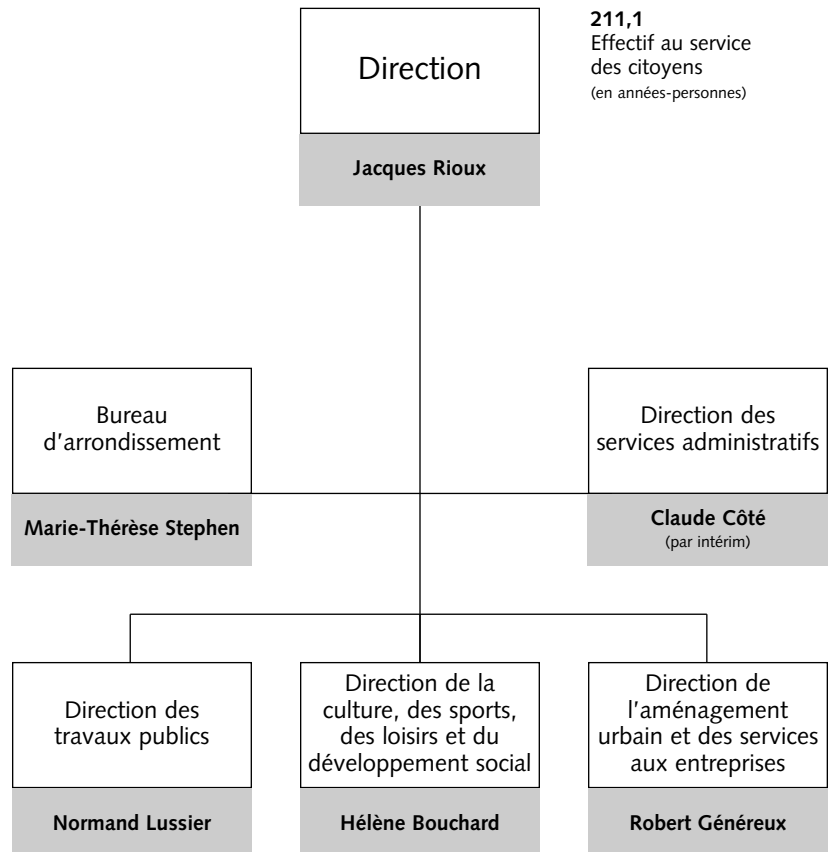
Direction

Jacques Rioux

211,1
Effectif au service des citoyens
(en années-personnes)

Bureau d'arrondissement

Marie-Thérèse Stephen

Direction des services administratifs

Claude Côté
(par intérim)

Direction des travaux publics

Normand Lussier

Direction de la culture, des sports, des loisirs et du développement social

Hélène Bouchard

Direction de l'aménagement urbain et des services aux entreprises

Robert Généreux